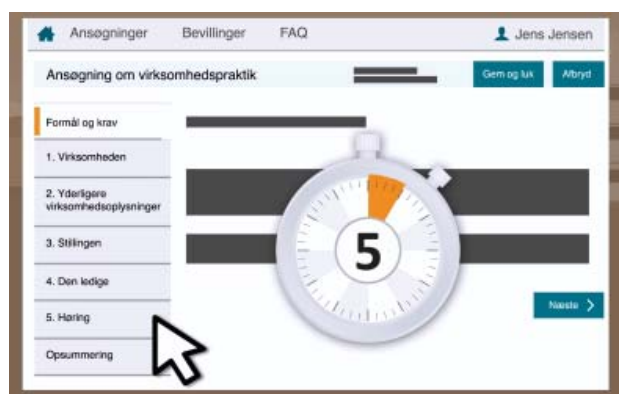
Ansøgninger Bevillinger FAQ Jens Jensen

Ansøgning om virksomhedspraktik

Gem og luk Afbryd

Formål og krav

1. Virksomheden

2. Yderligere virksomhedsoplysninger

3. Stillingen

4. Den ledige

5. Høring

Opsummering

5

Næste